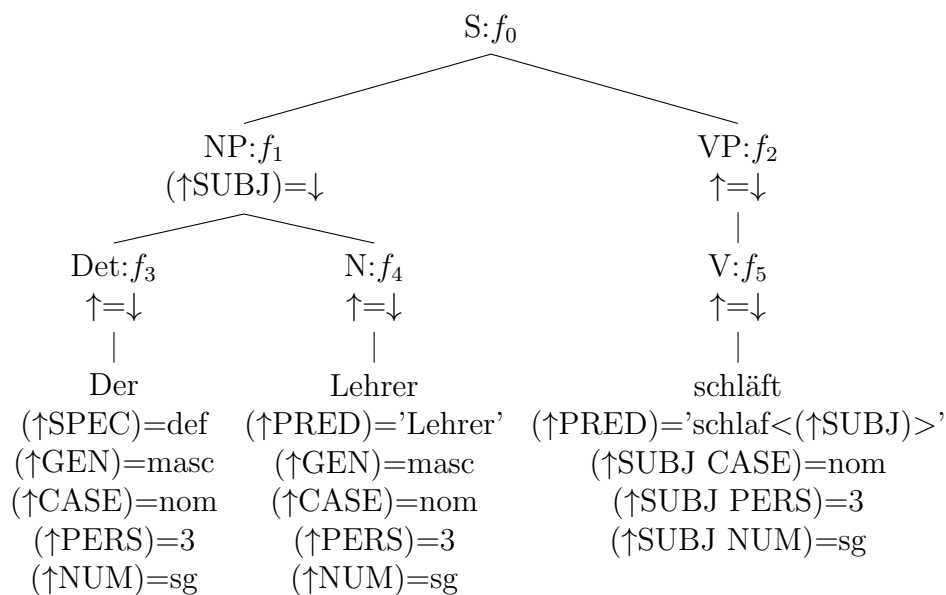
S:$f_0$

NP:$f_1$
(↑SUBJ)=↓

VP:$f_2$
↑=↓

Det:$f_3$
↑=↓

N:$f_4$
↑=↓

V:$f_5$
↑=↓

Der
(↑SPEC)=def
(↑GEN)=masc
(↑CASE)=nom
(↑PERS)=3
(↑NUM)=sg

Lehrer
(↑PRED)='Lehrer'
(↑GEN)=masc
(↑CASE)=nom
(↑PERS)=3
(↑NUM)=sg

schläft
(↑PRED)='schlaf<(↑SUBJ)>'
(↑SUBJ CASE)=nom
(↑SUBJ PERS)=3
(↑SUBJ NUM)=sg